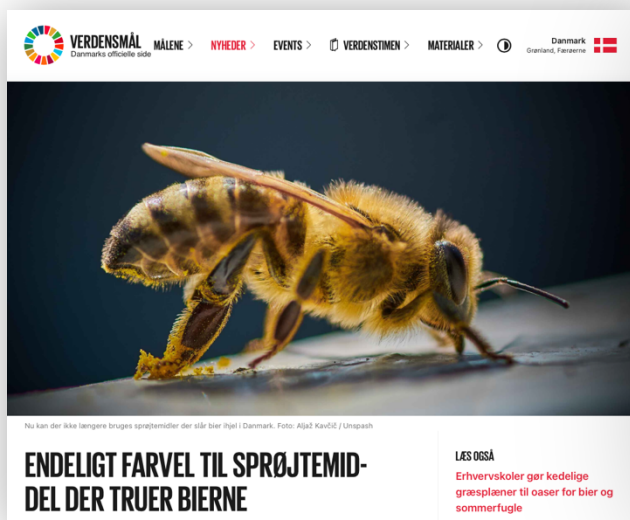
VERDENSMÅL
Danmarks officielle side

MÅLENE > NYHEDER > EVENTS > VERDENSTIMEN > MATERIALER >

Danmark
Grønland, Færøerne

Nu kan der ikke længere bruges sprøjtemidler der slår bier ihjel i Danmark. Foto: Aljaž Kavčič / Unspash

ENDELIGT FARVEL TIL SPRØJTEMIDDEL DER TRUER BIERNE

LÆS OGSÅ

Erhvervskoler gør kedelige græsplæner til oaser for bier og sommerfugle